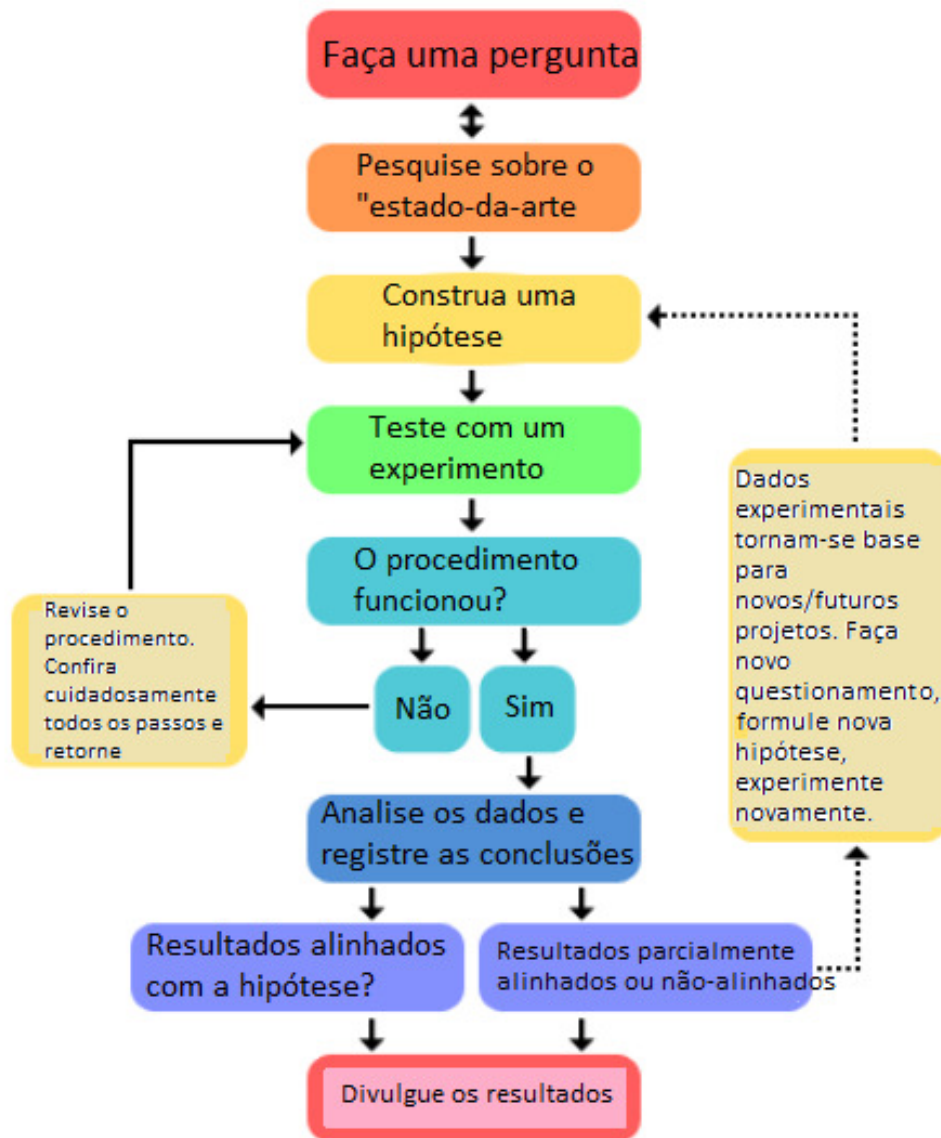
Faça uma pergunta

Pesquise sobre o "estado-da-arte

Construa uma hipótese

Teste com um experimento

O procedimento funcionou?

Não

Sim

Revise o procedimento. Confira cuidadosamente todos os passos e retorne

Dados experimentais tornam-se base para novos/futuros projetos. Faça novo questionamento, formule nova hipótese, experimente novamente.

Analise os dados e registre as conclusões

Resultados alinhados com a hipótese?

Resultados parcialmente alinhados ou não-alinhados

Divulgue os resultados